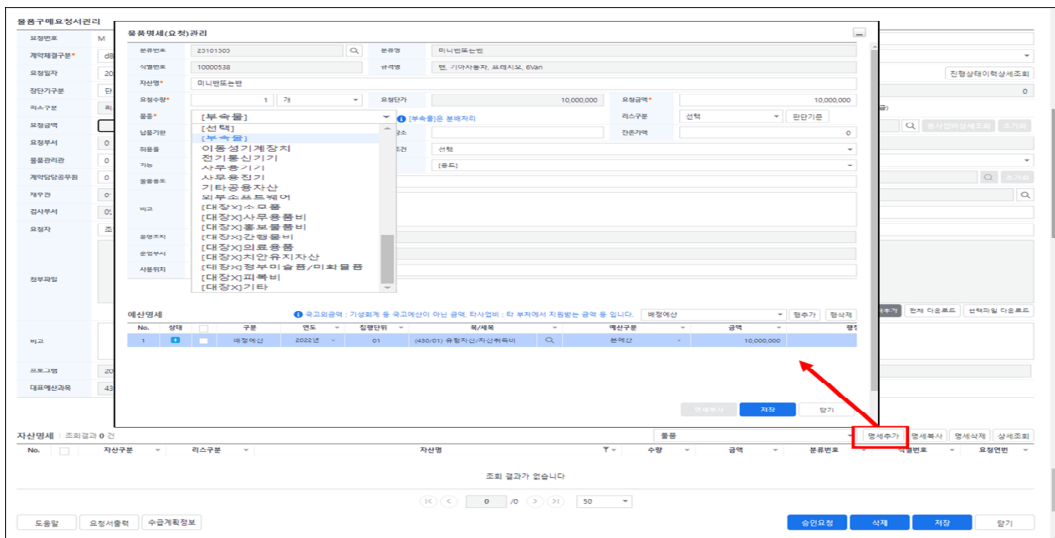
물품구매요청서관리

요청번호 M
계약체결구분* d
요청일자 20
장단기구분 단
리스구분
요청금액
요청부서 0
물품관리관 0
계약담당공무원 0
재무관 0
검사부서 0
요청자
첨부파일
비고
프로그램 20
대표예산과목 43

물품명세(요청)관리

분류번호 23101303
분류명 미니밴또는밴
식별번호 10000538
품목명 밴, 기아자동차, 프레지오, 6Van
자산명* 미니밴또는밴
요청수량* 1 개
요청단가 10,000,000
요청금액* 10,000,000
품등* [부속물]
(부속물)은 분해처리
리스구분 선택
판단기준
납품기한
간주가액 0
선택
[용도]

[선택]
[부속물]
이동성기계장치
전기통신기기
사무용기기
사무용집기
기타공용자산
외부소프트웨어
[대장]소모품
[대장]사무용품비
[대장]홍보물품비
[대장]간행물비
[대장]의료용품
[대장]치안유지자산
[대장]정부미술품/미처분품
[대장]피복비
[대장]기타

예산명세
국고외금액 : 기성회계 등 국고예산이 아닌 금액, 타사업비 : 타 부처에서 지원받는 금액 등 입니다.
배정예산
행추가
행삭제

| No. | 상태 | | 구분 | 연도 | 집행단위 | 목/세목 | | 예산구분 | 금액 |
|---|---|---|---|---|---|---|---|---|---|
| 1 | | | 배정예산 | 2022년 | 01 | (430/01) 유형자산/자산취득비 | | 본예산 | 10,000,000 |

저장
닫기

진행상태이력상세조회
0
전체 다운로드
선택파일 다운로드

자산명세 조회결과 0 건
물품
명세추가
명세복사
명세삭제
상세조회

| No. | | 자산구분 | 리스구분 | 자산명 | 수량 | 금액 | 분류번호 | 식별번호 | 요청연번 |
|---|---|---|---|---|---|---|---|---|---|

조회 결과가 없습니다

0 /0 50

도움말
요청서출력
수급계획정보
승인요청
삭제
저장
닫기